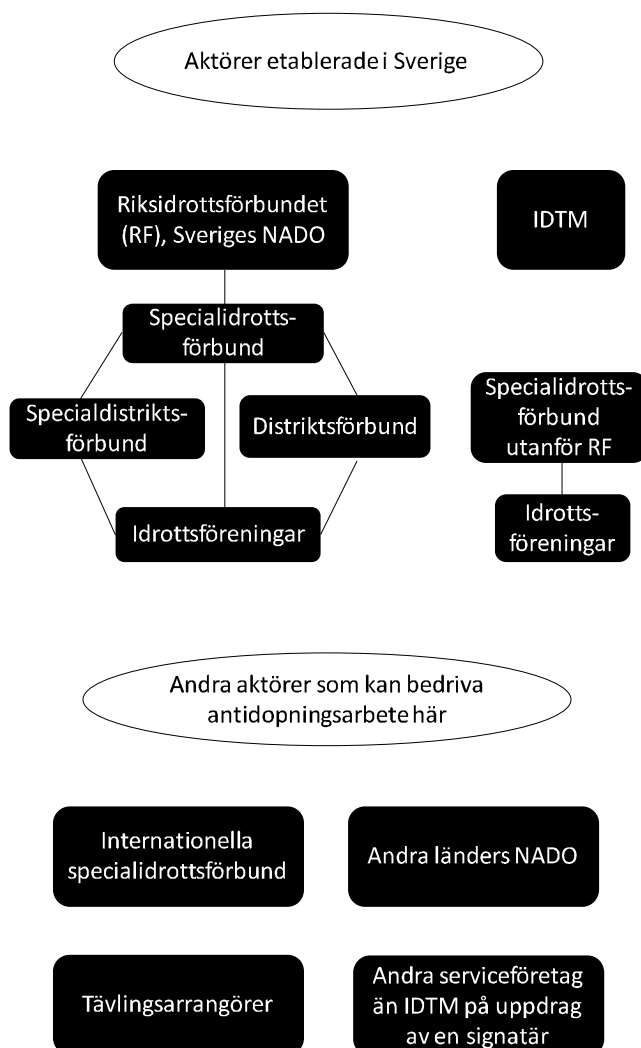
Aktörer etablerade i Sverige

Riksidrottsförbundet (RF), Sveriges NADO

IDTM

Specialidrottsförbund

Specialdistriktsförbund

Distriktsförbund

Idrottsföreningar

Specialidrottsförbund utanför RF

Idrottsföreningar

Andra aktörer som kan bedriva antidopningsarbete här

Internationella specialidrottsförbund

Andra länders NADO

Tävlingsarrangörer

Andra serviceföretag än IDTM på uppdrag av en signatär